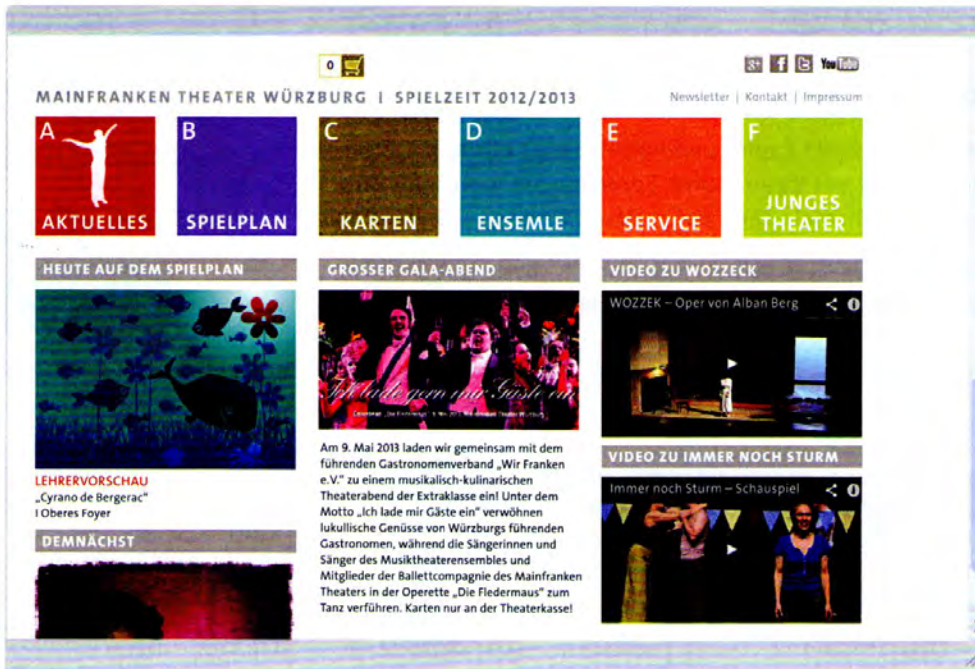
0

MAINFRANKEN THEATER WÜRZBURG | SPIELZEIT 2012/2013

Newsletter | Kontakt | Impressum

A AKTUELLES

B SPIELPLAN

C KARTEN

D ENSEMLE

E SERVICE

F JUNGES THEATER

HEUTE AUF DEM SPIELPLAN

LEHRERVORSCHAU
„Cyrano de Bergerac"
| Oberes Foyer

DEMNÄCHST

GROSSER GALA-ABEND

Ich lade gern mir Gäste ein

Am 9. Mai 2013 laden wir gemeinsam mit dem führenden Gastronomenverband „Wir Franken e.V." zu einem musikalisch-kulinarischen Theaterabend der Extraklasse ein! Unter dem Motto „Ich lade mir Gäste ein" verwöhnen lukullische Genüsse von Würzburgs führenden Gastronomen, während die Sängerinnen und Sänger des Musiktheaterensembles und Mitglieder der Ballettcompagnie des Mainfranken Theaters in der Operette „Die Fledermaus" zum Tanz verführen. Karten nur an der Theaterkasse!

VIDEO ZU WOZZECK

WOZZEK – Oper von Alban Berg

VIDEO ZU IMMER NOCH STURM

Immer noch Sturm – Schauspiel